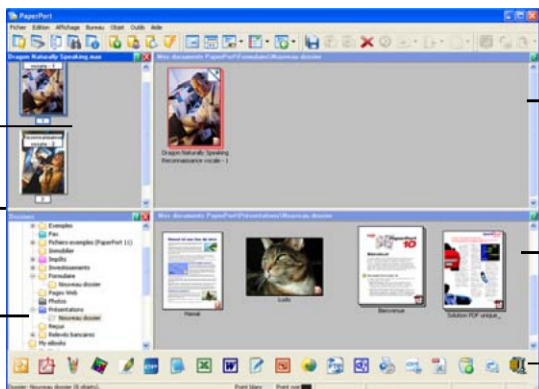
PaperPort

Fichier Edition Affichage Bureau Objet Outils Aide

Dragon Naturally Speaking.max

Mes documents PaperPort\Formulaire\Nouveau dossier

Dragon Naturally Speaking Reconnaissance vocale - 1

Dossiers

Exemples
Fax
Fichiers exemples (PaperPort 11)
Immobilier
Impôts
Investissements
Formulaire
Nouveau dossier
Pages Web
Photos
Présentations
Nouveau dossier
Reçus
Relevés bancaires
My eBooks

Mes documents PaperPort\Présentations\Nouveau dossier

Manuel

Loëlo

Bienvenue

Solution PDF unique_

Dossier: Nouveau dossier (4 objets)